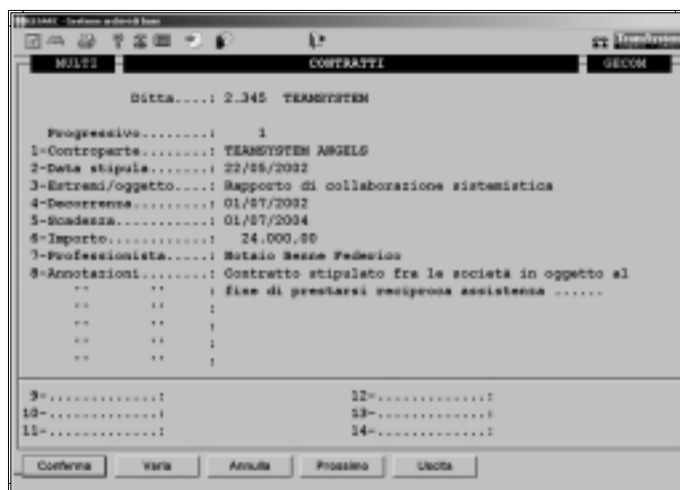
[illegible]

MULTI CONTRATTI GECON

Ditta....: 2.345 TEAMSYSTEM

Progressivo.........: 1
1-Controparte.........: TEAMSYSTEM ANGELS
2-Data stipula........: 22/05/2002
3-Estremi/oggetto.....: Rapporto di collaborazione sistemistica
4-Decorrenza..........: 01/07/2002
5-Scadenza............: 01/07/2004
6-Importo.............: 24.000,00
7-Professionista......: Notaio Besne Federico
8-Annotazioni.........: Contratto stipulato fra le società in oggetto al
" " : fine di prestarsi reciproca assistenza ......
" " :
" " :
" " :
" " :

9-..............:
10-..............:
11-..............:
12-..............:
13-..............:
14-..............:

Conferma Varia Annulla Prossimo Uscita